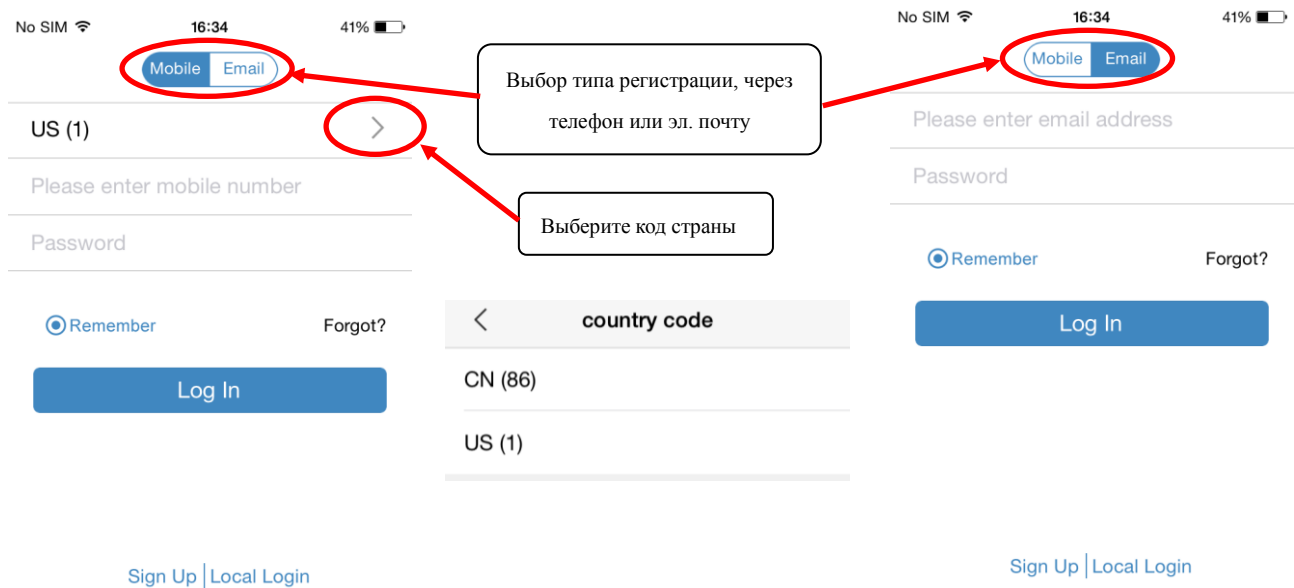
No SIM 16:34 41%

Mobile Email

US (1)

Please enter mobile number

Password

Remember Forgot?

Log In

Sign Up | Local Login

Выбор типа регистрации, через телефон или эл. почту

Выберите код страны

country code

CN (86)

US (1)

No SIM 16:34 41%

Mobile Email

Please enter email address

Password

Remember Forgot?

Log In

Sign Up | Local Login